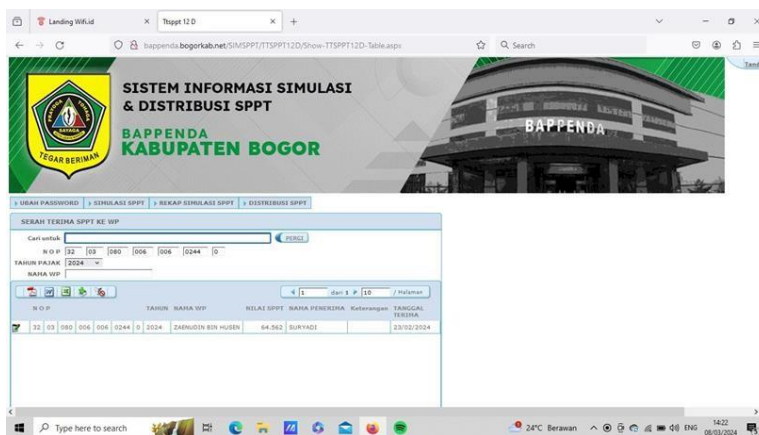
Landing Wifi.id × Ttsppt 12 D × +

bappenda.bogorkab.net/SIMSPPT/TTSPPT12D/Show-TTSPPT12D-Table.aspx

Search

Tand

TEGAR BERIMAN

SISTEM INFORMASI SIMULASI & DISTRIBUSI SPPT

BAPPENDA
KABUPATEN BOGOR

BAPPENDA

UBAH PASSWORD | SIMULASI SPPT | REKAP SIMULASI SPPT | DISTRIBUSI SPPT

SERAH TERIMA SPPT KE WP

Cari untuk [ ] PERGI
N O P 32 03 080 006 006 0244 0
TAHUN PAJAK 2024
NAMA WP

1 dari 1 10 / Halaman

| N O P | TAHUN | NAMA WP | NILAI SPPT | NAMA PENERIMA | Keterangan | TANGGAL TERIMA |
|---|---|---|---|---|---|---|
| 32 03 080 006 006 0244 0 | 2024 | ZAENUDIN BIN HUSEN | 64.562 | SUKYADI | | 23/02/2024 |

Type here to search

24°C Berawan ENG 14:22 08/03/2024